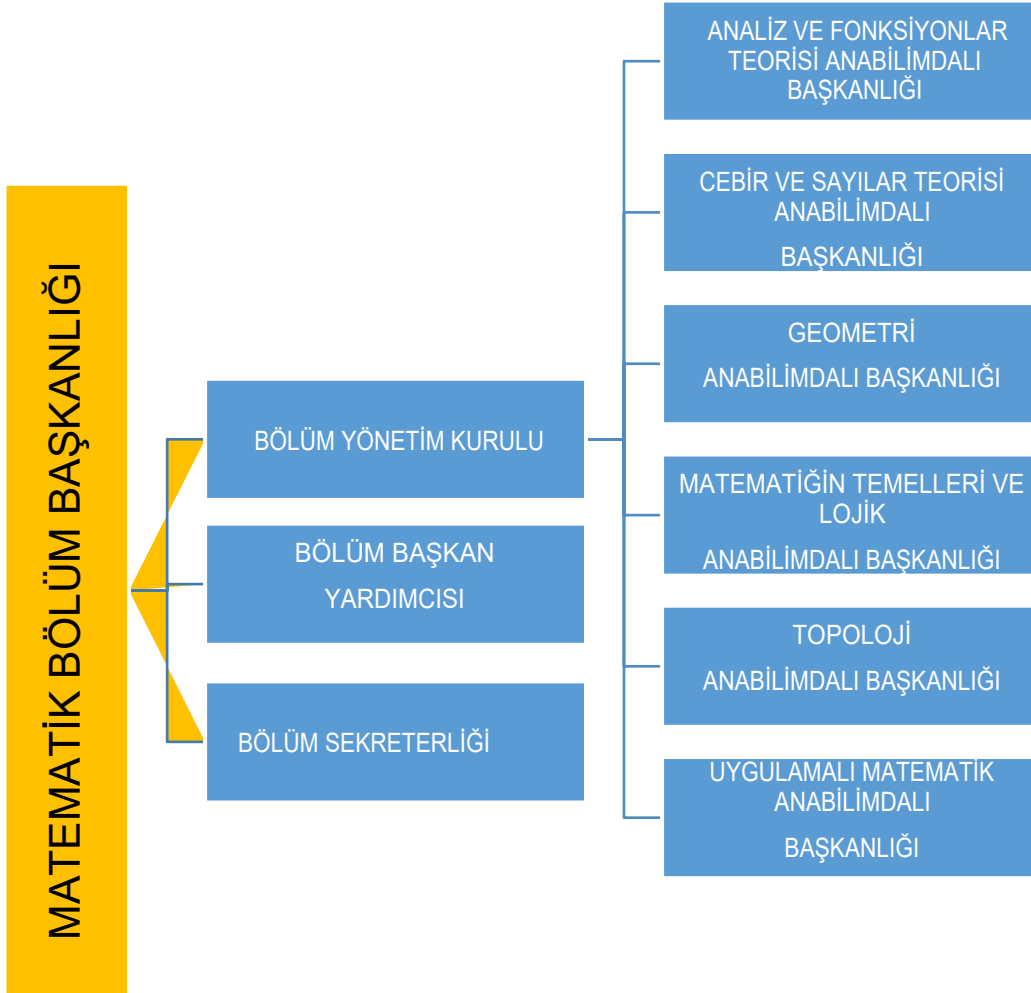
MATEMATİK BÖLÜM BAŞKANLIĞI

BÖLÜM YÖNETİM KURULU

BÖLÜM BAŞKAN YARDIMCISI

BÖLÜM SEKRETERLİĞİ

ANALİZ VE FONKSİYONLAR TEORİSİ ANABİLİMDALI BAŞKANLIĞI

CEBİR VE SAYILAR TEORİSİ ANABİLİMDALI BAŞKANLIĞI

GEOMETRİ ANABİLİMDALI BAŞKANLIĞI

MATEMATİĞİN TEMELLERİ VE LOJİK ANABİLİMDALI BAŞKANLIĞI

TOPOLOJİ ANABİLİMDALI BAŞKANLIĞI

UYGULAMALI MATEMATİK ANABİLİMDALI BAŞKANLIĞI